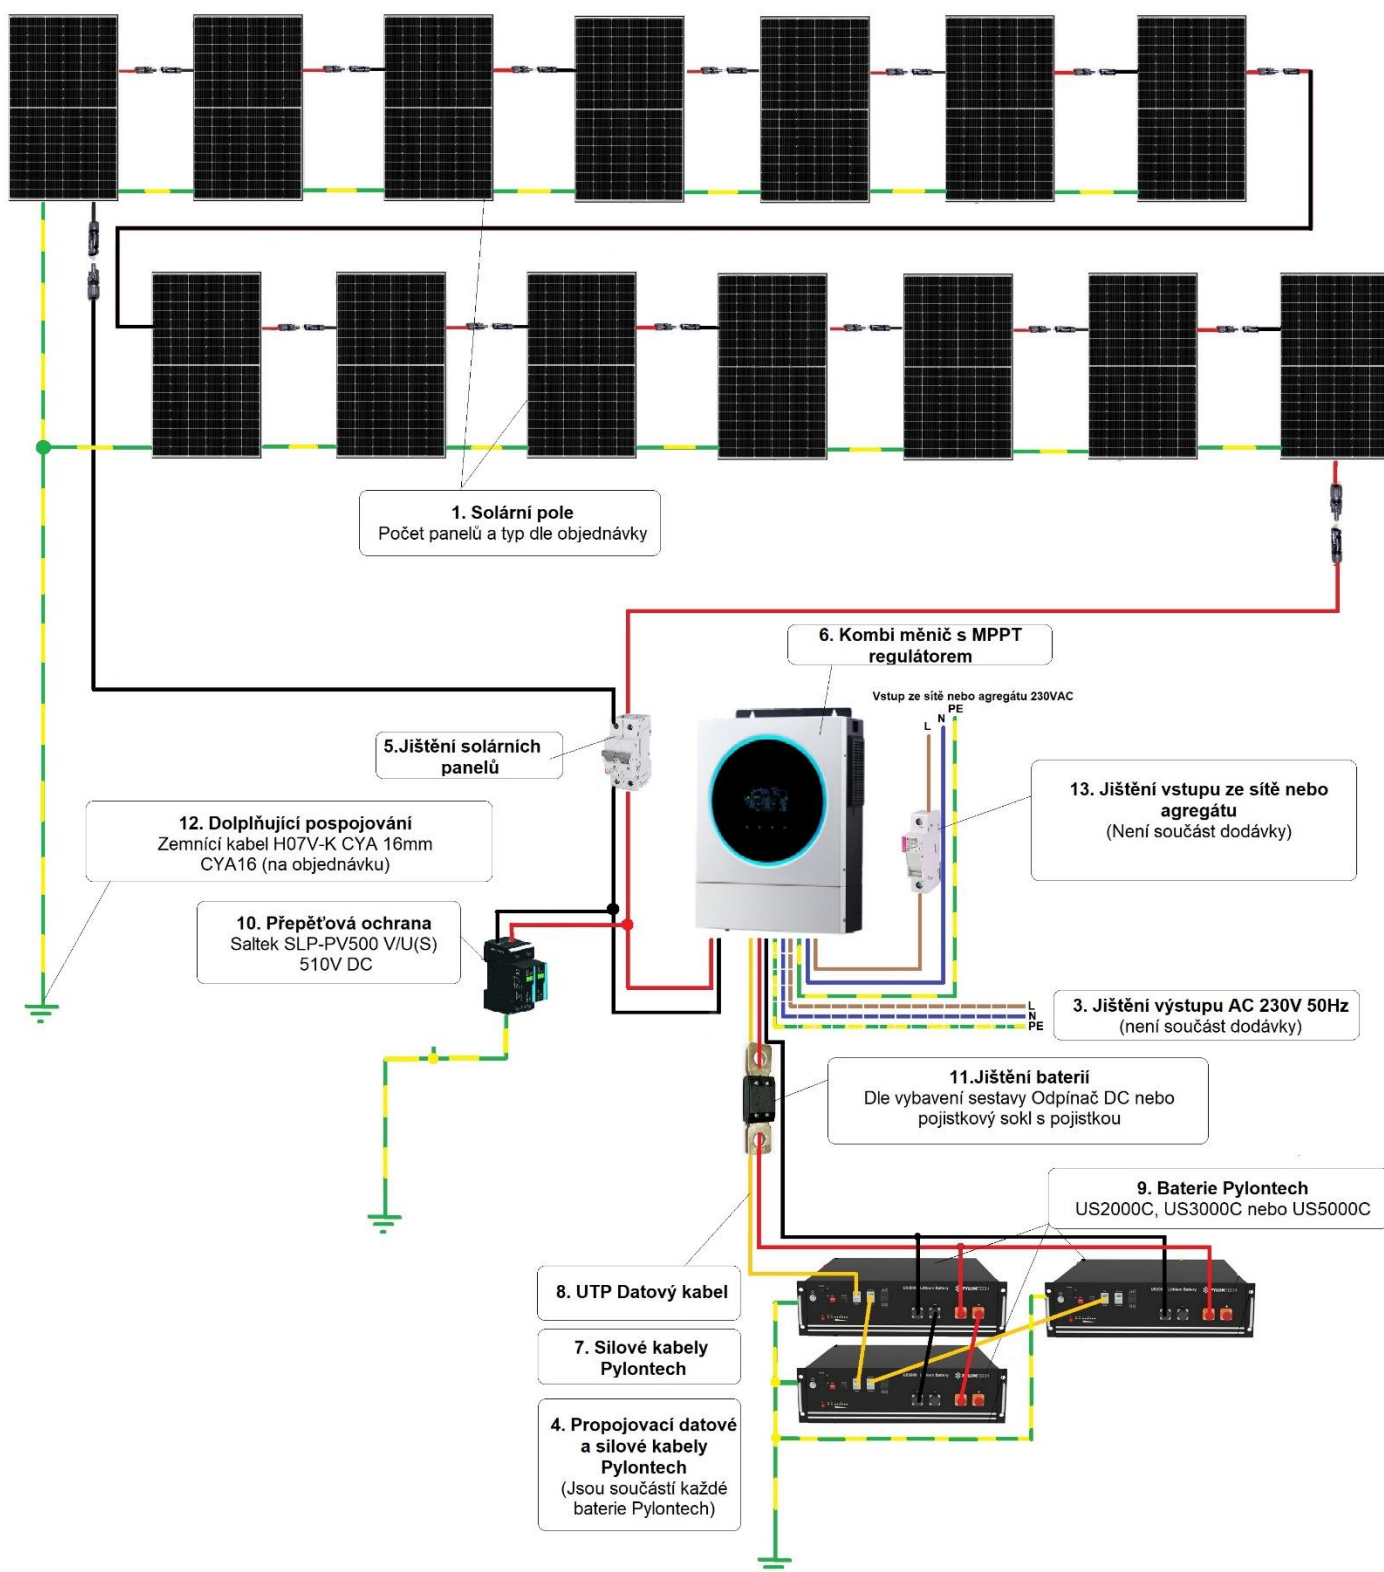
1. Solární pole
Počet panelů a typ dle objednávky

6. Kombi měnič s MPPT regulátorem

Vstup ze sítě nebo agregátu 230VAC

L N PE

5.Jištění solárních panelů

13. Jištění vstupu ze sítě nebo agregátu
(Není součást dodávky)

12. Dolplňující pospojování
Zemnící kabel H07V-K CYA 16mm CYA16 (na objednávku)

10. Přepěťová ochrana
Saltek SLP-PV500 V/U(S) 510V DC

L
N
PE

3. Jištění výstupu AC 230V 50Hz
(není součást dodávky)

11.Jištění baterií
Dle vybavení sestavy Odpínač DC nebo pojistkový sokl s pojistkou

9. Baterie Pylontech
US2000C, US3000C nebo US5000C

8. UTP Datový kabel

7. Silové kabely Pylontech

4. Propojovací datové a silové kabely Pylontech
(Jsou součástí každé baterie Pylontech)